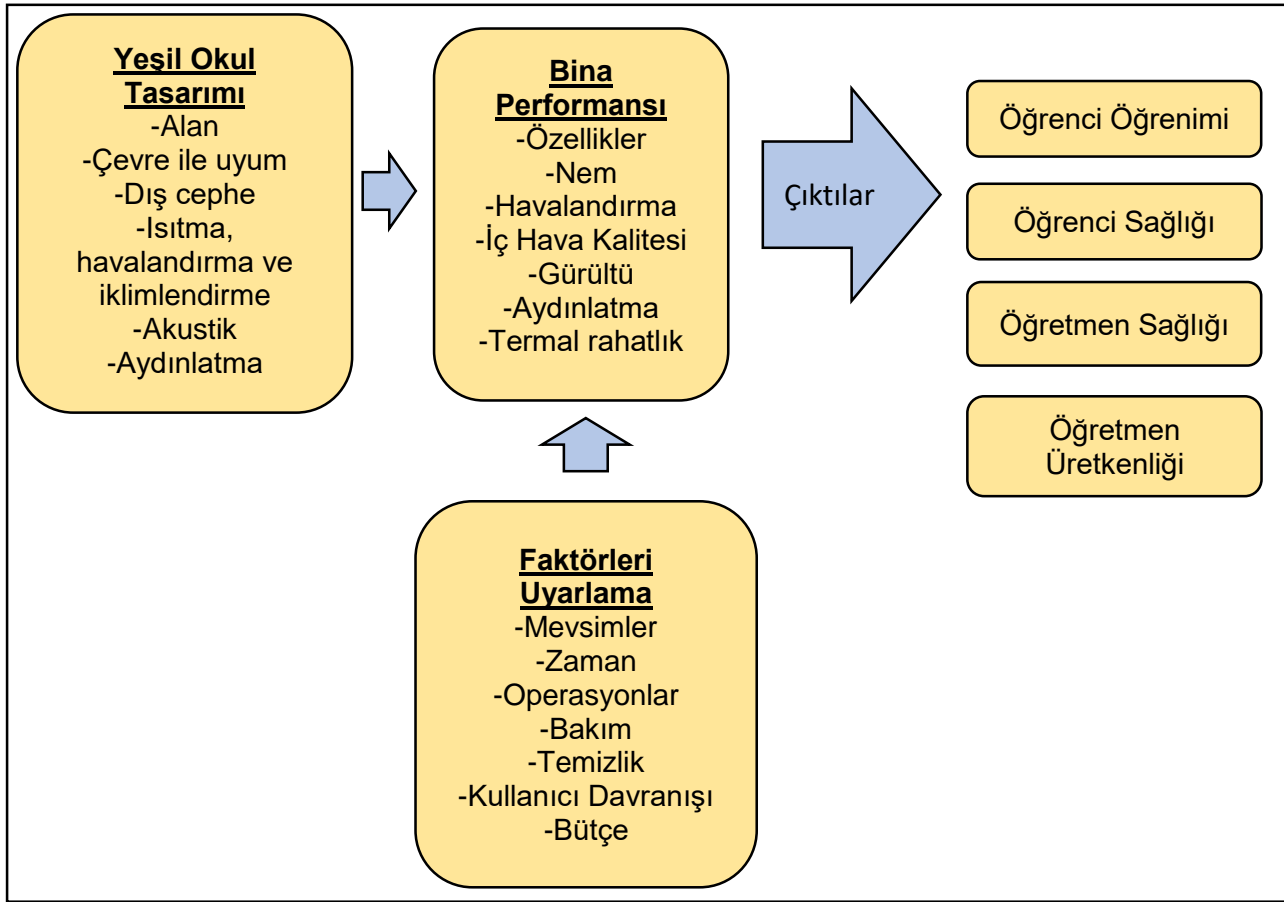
Yeşil Okul Tasarımı
-Alan
-Çevre ile uyum
-Dış cephe
-Isıtma, havalandırma ve iklimlendirme
-Akustik
-Aydınlatma

Bina Performansı
-Özellikler
-Nem
-Havalandırma
-İç Hava Kalitesi
-Gürültü
-Aydınlatma
-Termal rahatlık

Çıktılar

Öğrenci Öğrenimi

Öğrenci Sağlığı

Öğretmen Sağlığı

Öğretmen Üretkenliği

Faktörleri Uyarlama
-Mevsimler
-Zaman
-Operasyonlar
-Bakım
-Temizlik
-Kullanıcı Davranışı
-Bütçe